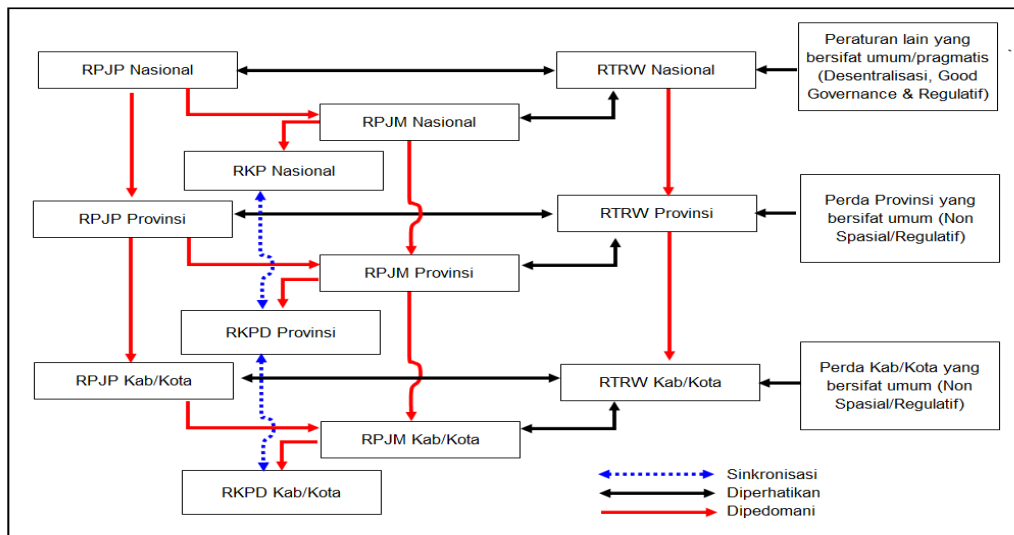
RPJP Nasional

RTRW Nasional

Peraturan lain yang bersifat umum/pragmatis (Desentralisasi, Good Governance & Regulatif)

RPJM Nasional

RKP Nasional

RPJP Provinsi

RTRW Provinsi

Perda Provinsi yang bersifat umum (Non Spasial/Regulatif)

RPJM Provinsi

RKPD Provinsi

RPJP Kab/Kota

RTRW Kab/Kota

Perda Kab/Kota yang bersifat umum (Non Spasial/Regulatif)

RPJM Kab/Kota

RKPD Kab/Kota

Sinkronisasi

Diperhatikan

Dipedomani